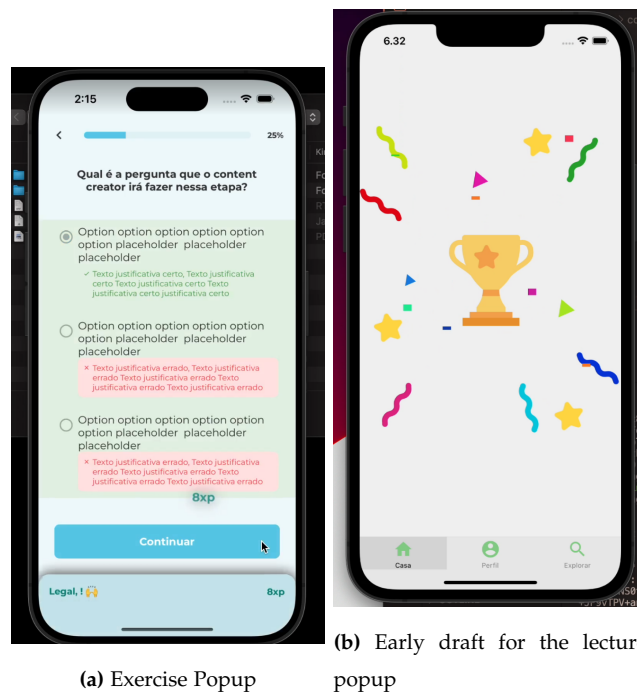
2:15

25%

Qual é a pergunta que o content creator irá fazer nessa etapa?

Option option option option option option placeholder placeholder placeholder

✓ Texto justificativa certo, Texto justificativa certo Texto justificativa certo Texto justificativa certo justificativa certo

Option option option option option option placeholder placeholder placeholder

× Texto justificativa errado, Texto justificativa errado Texto justificativa errado Texto justificativa errado Texto justificativa errado

Option option option option option option placeholder placeholder placeholder

× Texto justificativa errado, Texto justificativa errado Texto justificativa errado Texto justificativa errado Texto justificativa errado

8xp

Continuar

Legal, ! 🙌

8xp

(a) Exercise Popup

6.32

Casa

Perfil

Explorar

(b) Early draft for the lectur popup